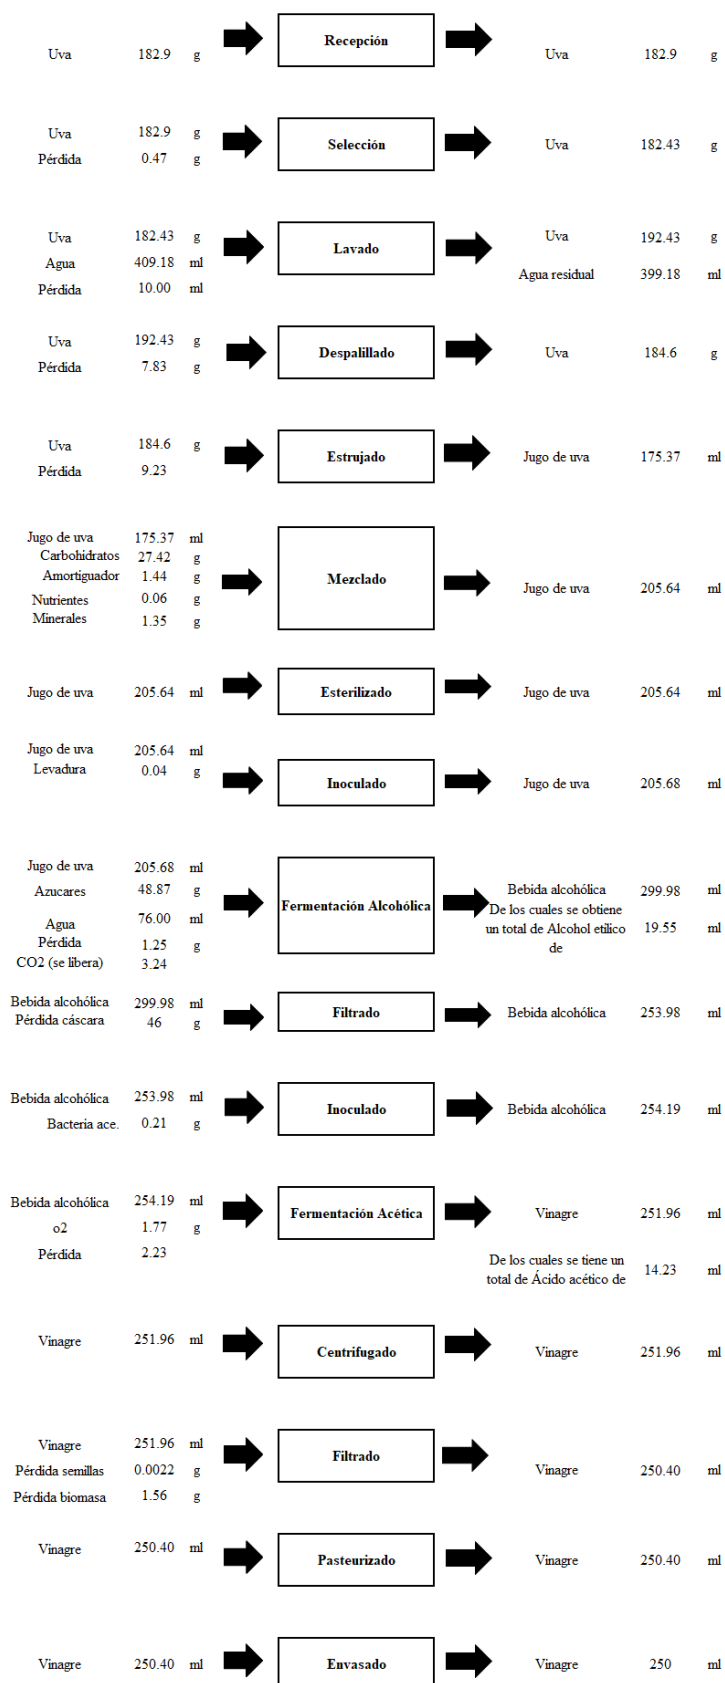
| Entrada | Cantidad | Unidad | Etapa | Salida | Cantidad | Unidad |
|---|---|---|---|---|---|---|
| Uva | 182.9 | g | Recepción | Uva | 182.9 | g |
| Uva<br>Pérdida | 182.9<br>0.47 | g<br>g | Selección | Uva | 182.43 | g |
| Uva<br>Agua<br>Pérdida | 182.43<br>409.18<br>10.00 | g<br>ml<br>ml | Lavado | Uva<br>Agua residual | 192.43<br>399.18 | g<br>ml |
| Uva<br>Pérdida | 192.43<br>7.83 | g<br>g | Despalillado | Uva | 184.6 | g |
| Uva<br>Pérdida | 184.6<br>9.23 | g | Estrujado | Jugo de uva | 175.37 | ml |
| Jugo de uva<br>Carbohidratos<br>Amortiguador<br>Nutrientes<br>Minerales | 175.37<br>27.42<br>1.44<br>0.06<br>1.35 | ml<br>g<br>g<br>g<br>g | Mezclado | Jugo de uva | 205.64 | ml |
| Jugo de uva | 205.64 | ml | Esterilizado | Jugo de uva | 205.64 | ml |
| Jugo de uva<br>Levadura | 205.64<br>0.04 | ml<br>g | Inoculado | Jugo de uva | 205.68 | ml |
| Jugo de uva<br>Azucares<br>Agua<br>Pérdida<br>CO2 (se libera) | 205.68<br>48.87<br>76.00<br>1.25<br>3.24 | ml<br>g<br>ml<br>g | Fermentación Alcohólica | Bebida alcohólica<br>De los cuales se obtiene un total de Alcohol etílico de | 299.98<br>19.55 | ml<br>ml |
| Bebida alcohólica<br>Pérdida cáscara | 299.98<br>46 | ml<br>g | Filtrado | Bebida alcohólica | 253.98 | ml |
| Bebida alcohólica<br>Bacteria ace. | 253.98<br>0.21 | ml<br>g | Inoculado | Bebida alcohólica | 254.19 | ml |
| Bebida alcohólica<br>o2<br>Pérdida | 254.19<br>1.77<br>2.23 | ml<br>g | Fermentación Acética | Vinagre<br>De los cuales se tiene un total de Ácido acético de | 251.96<br>14.23 | ml<br>ml |
| Vinagre | 251.96 | ml | Centrifugado | Vinagre | 251.96 | ml |
| Vinagre<br>Pérdida semillas<br>Pérdida biomasa | 251.96<br>0.0022<br>1.56 | ml<br>g<br>g | Filtrado | Vinagre | 250.40 | ml |
| Vinagre | 250.40 | ml | Pasteurizado | Vinagre | 250.40 | ml |
| Vinagre | 250.40 | ml | Envasado | Vinagre | 250 | ml |